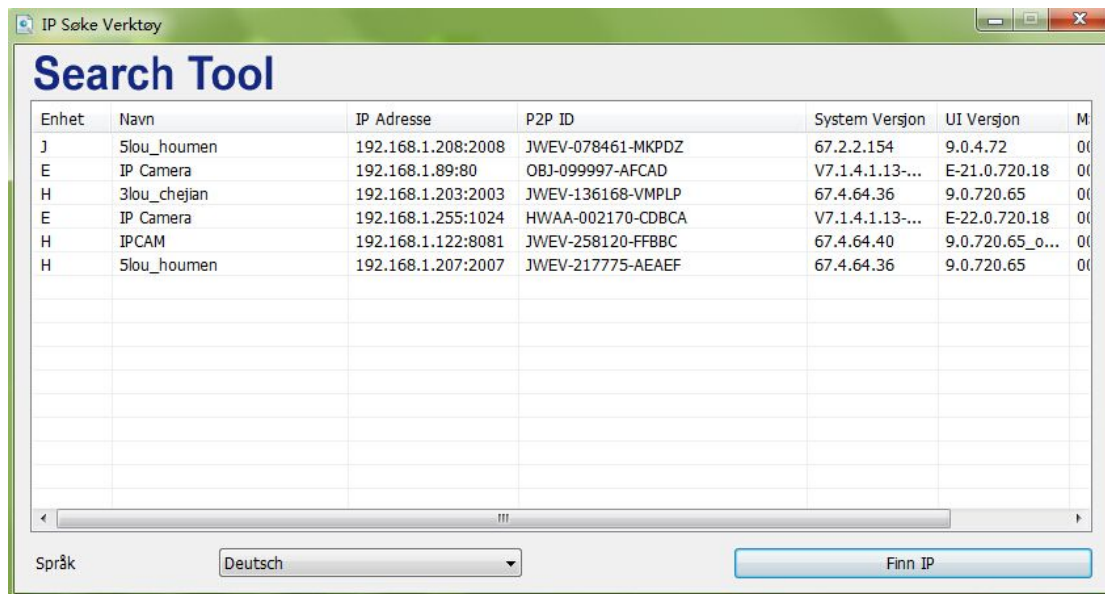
IP Søke Verktøy

Search Tool

| Enhet | Navn | IP Adresse | P2P ID | System Versjon | UI Versjon | M |
|---|---|---|---|---|---|---|
| J | 5lou_houmen | 192.168.1.208:2008 | JWEV-078461-MKPDZ | 67.2.2.154 | 9.0.4.72 | 0( |
| E | IP Camera | 192.168.1.89:80 | OBJ-099997-AFCAD | V7.1.4.1.13-... | E-21.0.720.18 | 0( |
| H | 3lou_chejian | 192.168.1.203:2003 | JWEV-136168-VMPLP | 67.4.64.36 | 9.0.720.65 | 0( |
| E | IP Camera | 192.168.1.255:1024 | HWAA-002170-CDBCA | V7.1.4.1.13-... | E-22.0.720.18 | 0( |
| H | IPCAM | 192.168.1.122:8081 | JWEV-258120-FFBBC | 67.4.64.40 | 9.0.720.65_o... | 0( |
| H | 5lou_houmen | 192.168.1.207:2007 | JWEV-217775-AEAEF | 67.4.64.36 | 9.0.720.65 | 0( |

Språk Deutsch

Finn IP